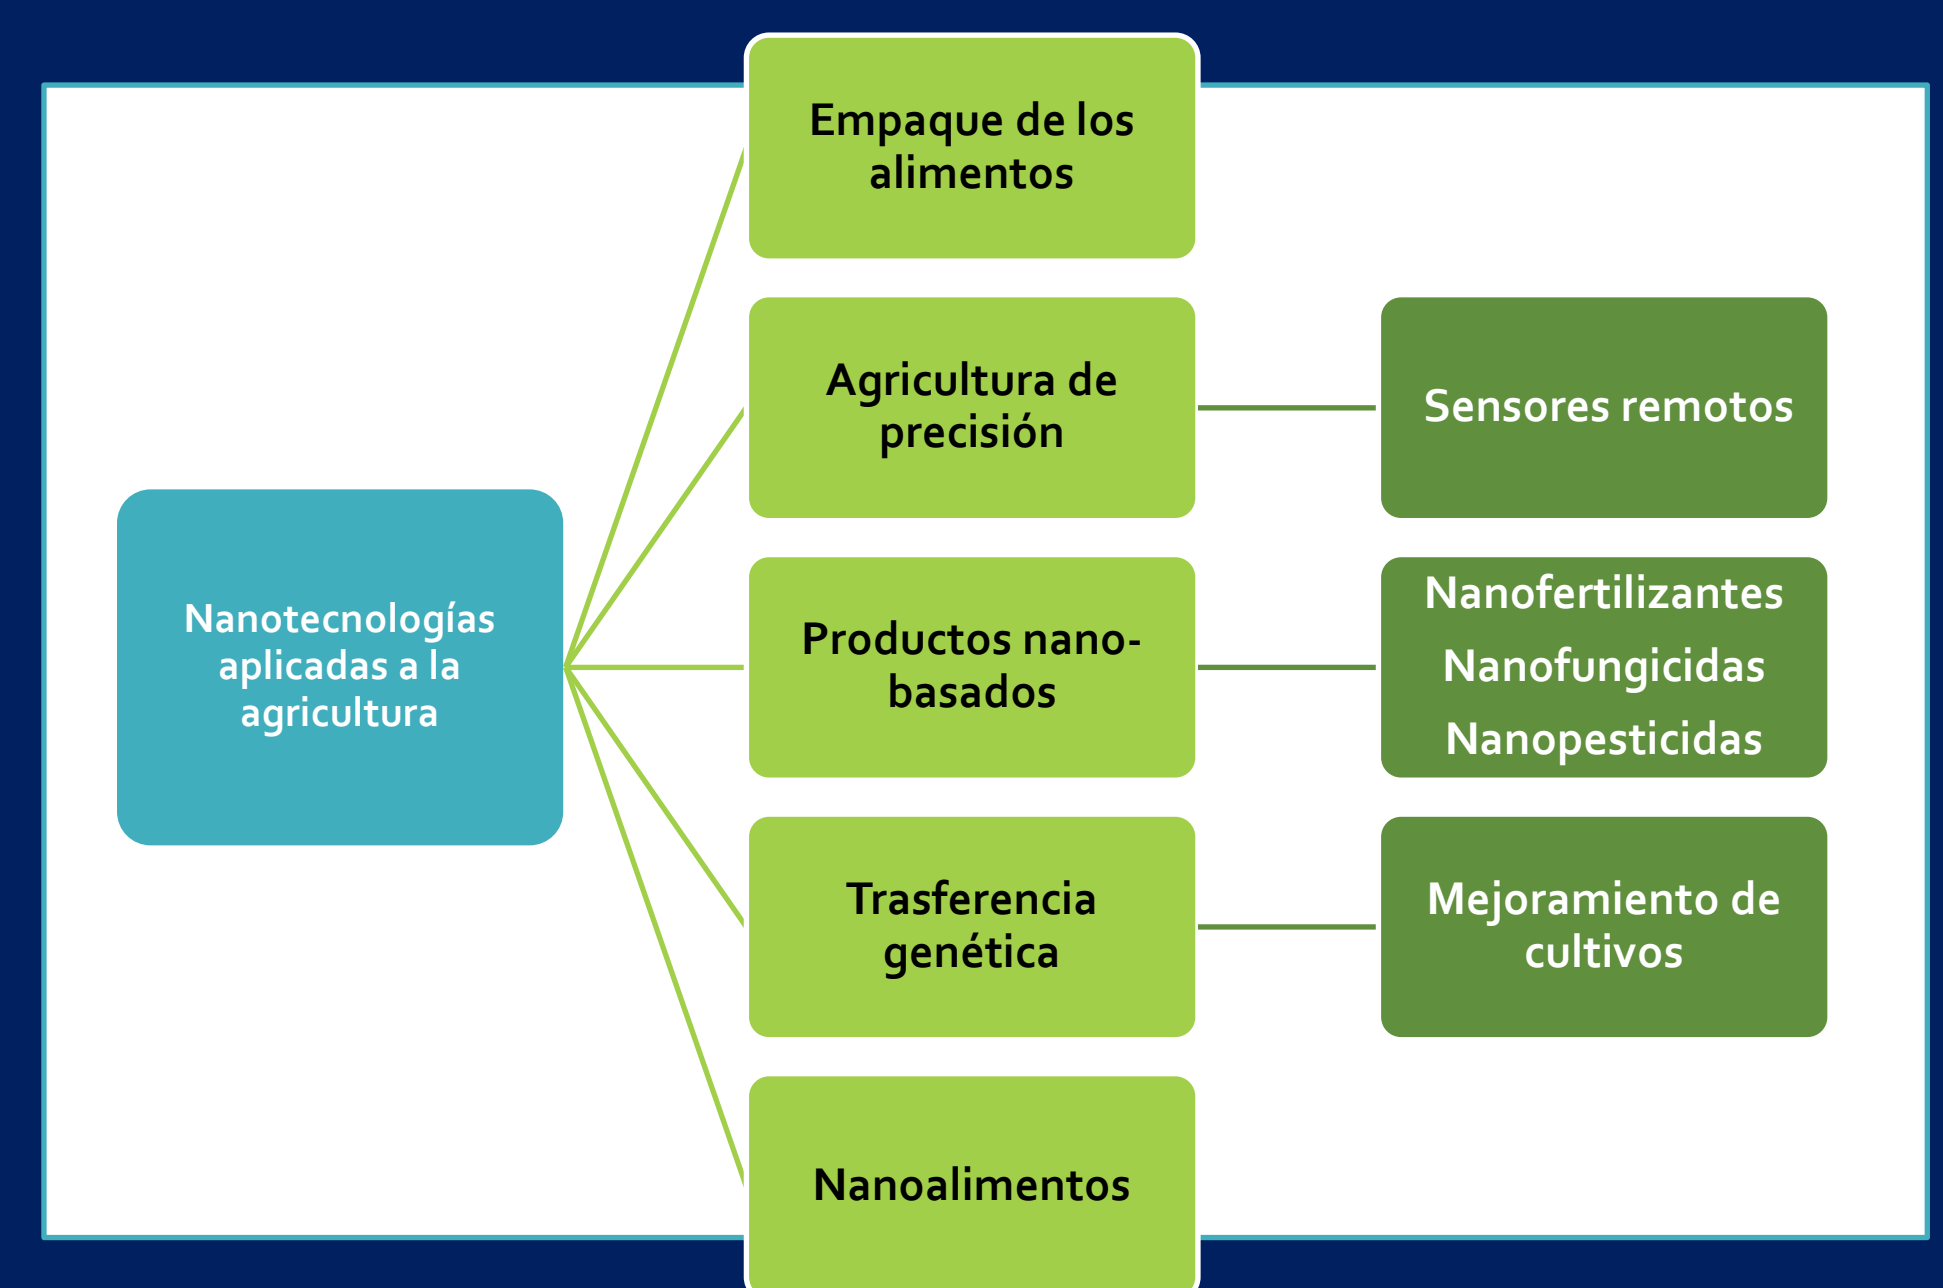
Nanotecnologías aplicadas a la agricultura

Empaque de los alimentos

Agricultura de precisión

Sensores remotos

Productos nano-basados

Nanofertilizantes
Nanofungicidas
Nanopesticidas

Trasferencia genética

Mejoramiento de cultivos

Nanoalimentos